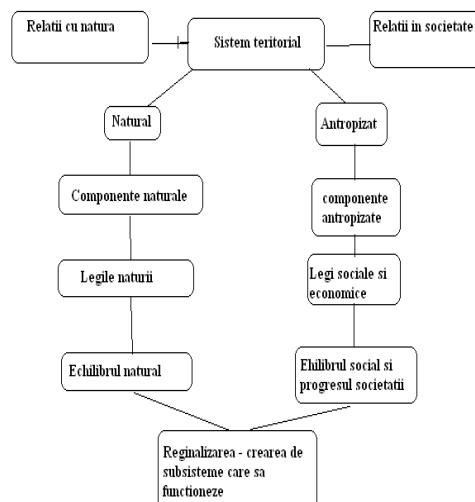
Relatii cu natura

Sistem teritorial

Relatii in societate

Natural

Antropizat

Componente naturale

componente antropizate

Legile naturii

Legi sociale si economice

Echilibrul natural

Ehilibrul social si progresul societatii

Reginalizarea - crearea de subsisteme care sa functioneze